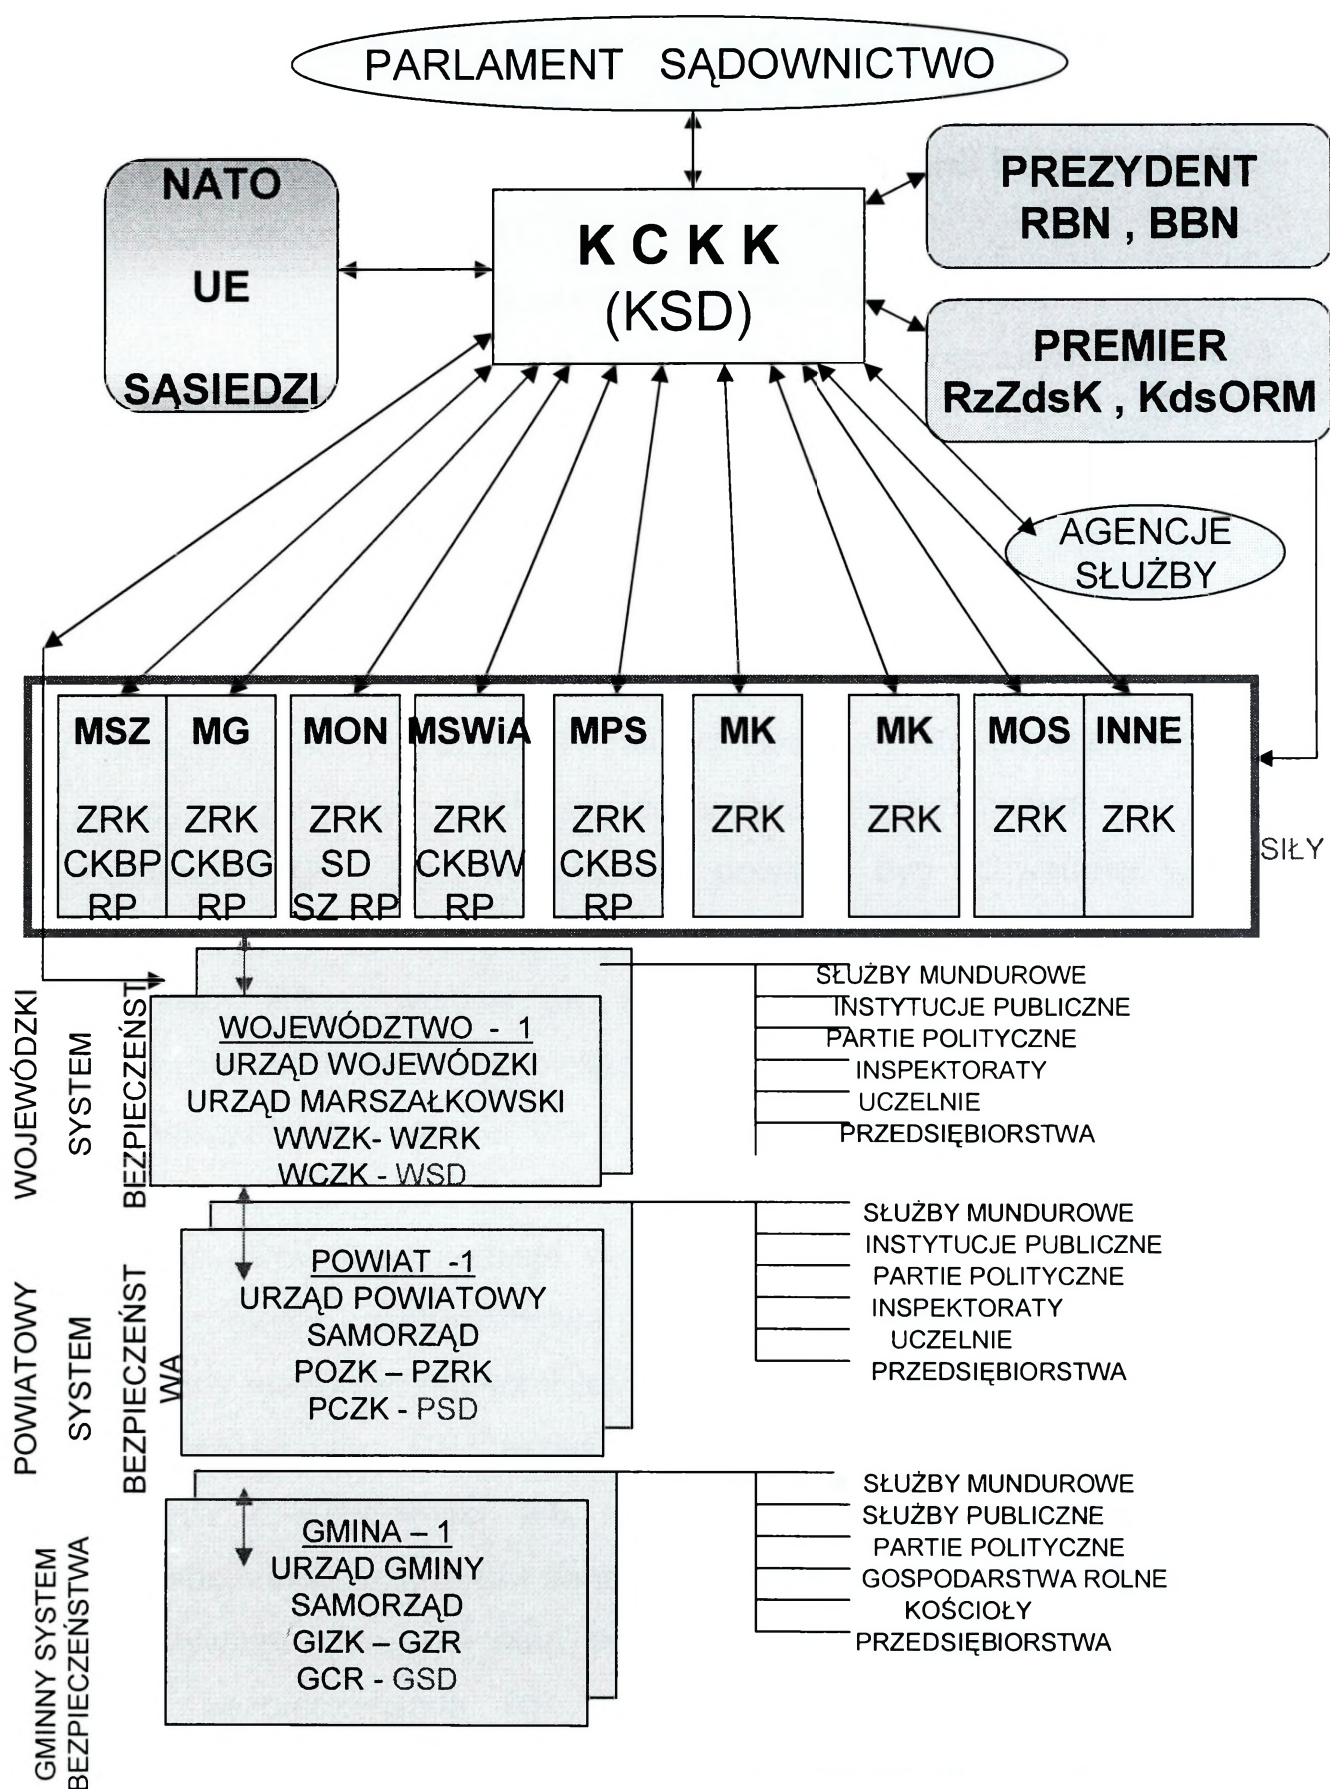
PARLAMENT SĄDOWNICTWO

NATO
UE
SĄSIEDZI

K C K K
(KSD)

PREZYDENT
RBN , BBN

PREMIER
RzZdsK , KdsORM

AGENCJE
SŁUŻBY

| MSZ | MG | MON | MSWiA | MPS | MK | MK | MOS | INNE |
|---|---|---|---|---|---|---|---|---|
| ZRK CKBP RP | ZRK CKBG RP | ZRK SD SZ RP | ZRK CKBW RP | ZRK CKBS RP | ZRK | ZRK | ZRK | ZRK |

SIŁY

WOJEWÓDZKI SYSTEM BEZPIECZEŃST

WOJEWÓDZTWO - 1
URZĄD WOJEWÓDZKI
URZĄD MARSZAŁKOWSKI
WWZK- WZRK
WCZK - WSD

SŁUŻBY MUNDUROWE
INSTYTUCJE PUBLICZNE
PARTIE POLITYCZNE
INSPEKTORATY
UCZELNIE
PRZEDSIĘBIORSTWA

POWIATOWY SYSTEM BEZPIECZEŃSTWA

POWIAT -1
URZĄD POWIATOWY
SAMORZĄD
POZK – PZRK
PCZK - PSD

SŁUŻBY MUNDUROWE
INSTYTUCJE PUBLICZNE
PARTIE POLITYCZNE
INSPEKTORATY
UCZELNIE
PRZEDSIĘBIORSTWA

GMINNY SYSTEM BEZPIECZEŃSTWA

GMINA – 1
URZĄD GMINY
SAMORZĄD
GIZK – GZR
GCR - GSD

SŁUŻBY MUNDUROWE
SŁUŻBY PUBLICZNE
PARTIE POLITYCZNE
GOSPODARSTWA ROLNE
KOŚCIOŁY
PRZEDSIĘBIORSTWA